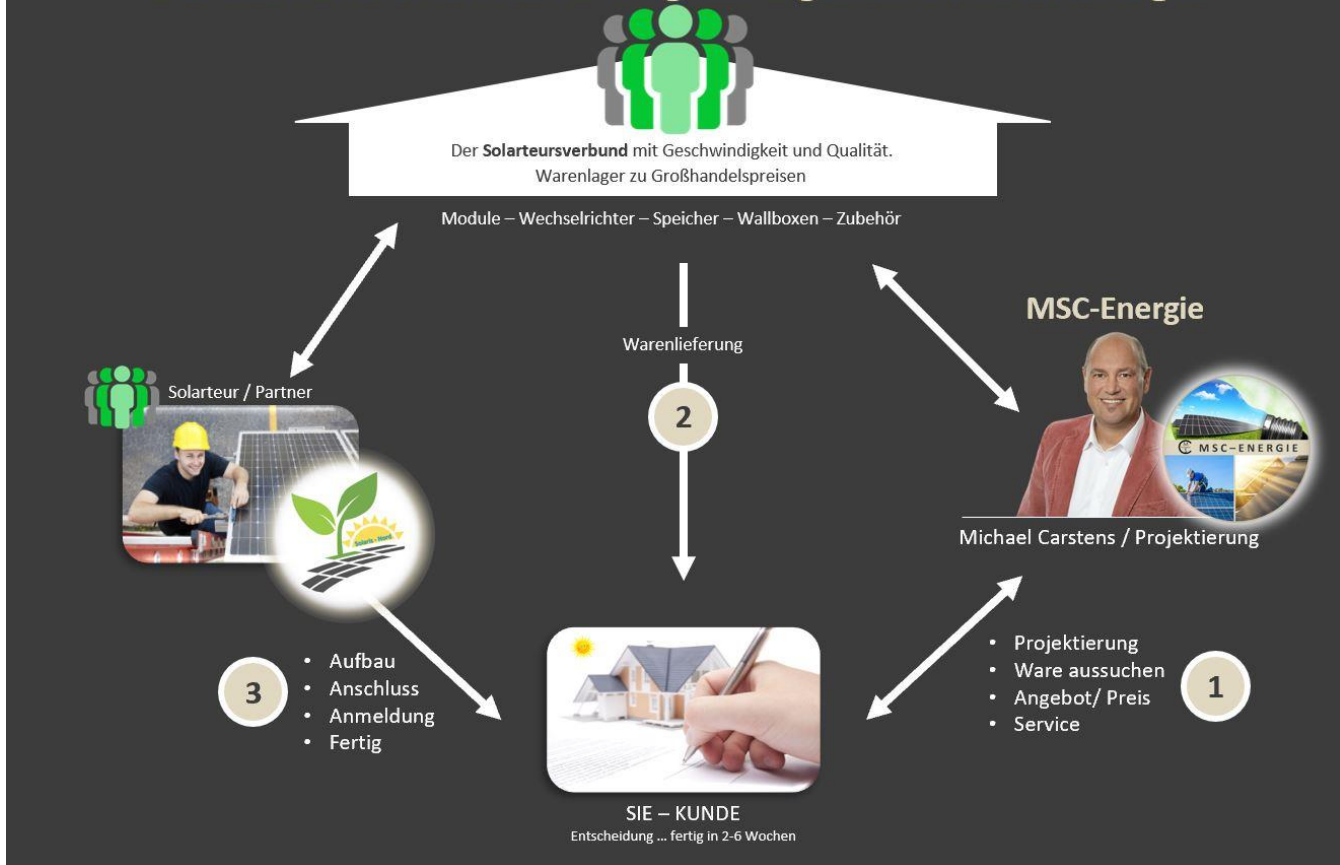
Der **Solarteursverbund** mit Geschwindigkeit und Qualität.
Warenlager zu Großhandelspreisen

Module – Wechselrichter – Speicher – Wallboxen – Zubehör

MSC-Energie

Warenlieferung

2

Solarteur / Partner

Solaris-Nord

MSC-ENERGIE

Michael Carstens / Projektierung

- Projektierung
- Ware aussuchen
- Angebot/ Preis
- Service

1

3

- Aufbau
- Anschluss
- Anmeldung
- Fertig

SIE – KUNDE
Entscheidung ... fertig in 2-6 Wochen